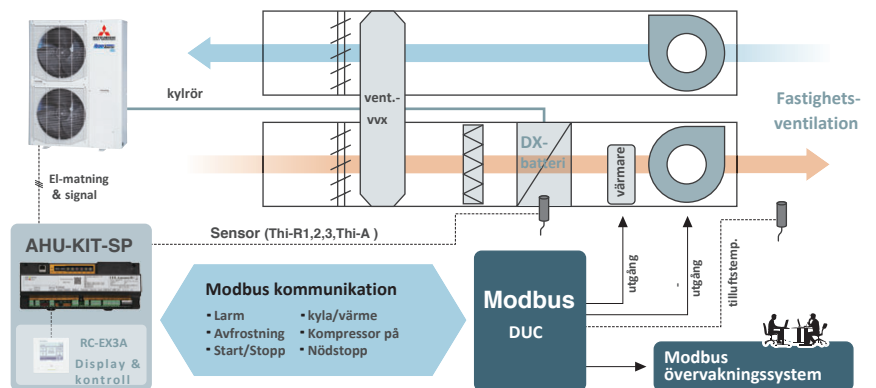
kylrör

vent.-
vvx

Fastighets-
ventilation

DX-
batteri

värmare

El-matning
& signal

AHU-KIT-SP

Sensor (Thi-R1,2,3,Thi-A )

Modbus kommunikation
• Larm
• Avfrostning
• Start/Stopp
• kyla/värme
• Kompressor på
• Nödstopp

RC-EX3A
Display &
kontroll

Modbus
DUC

utgång

utgång

tilluftstemp.

Modbus
övervakningssystem